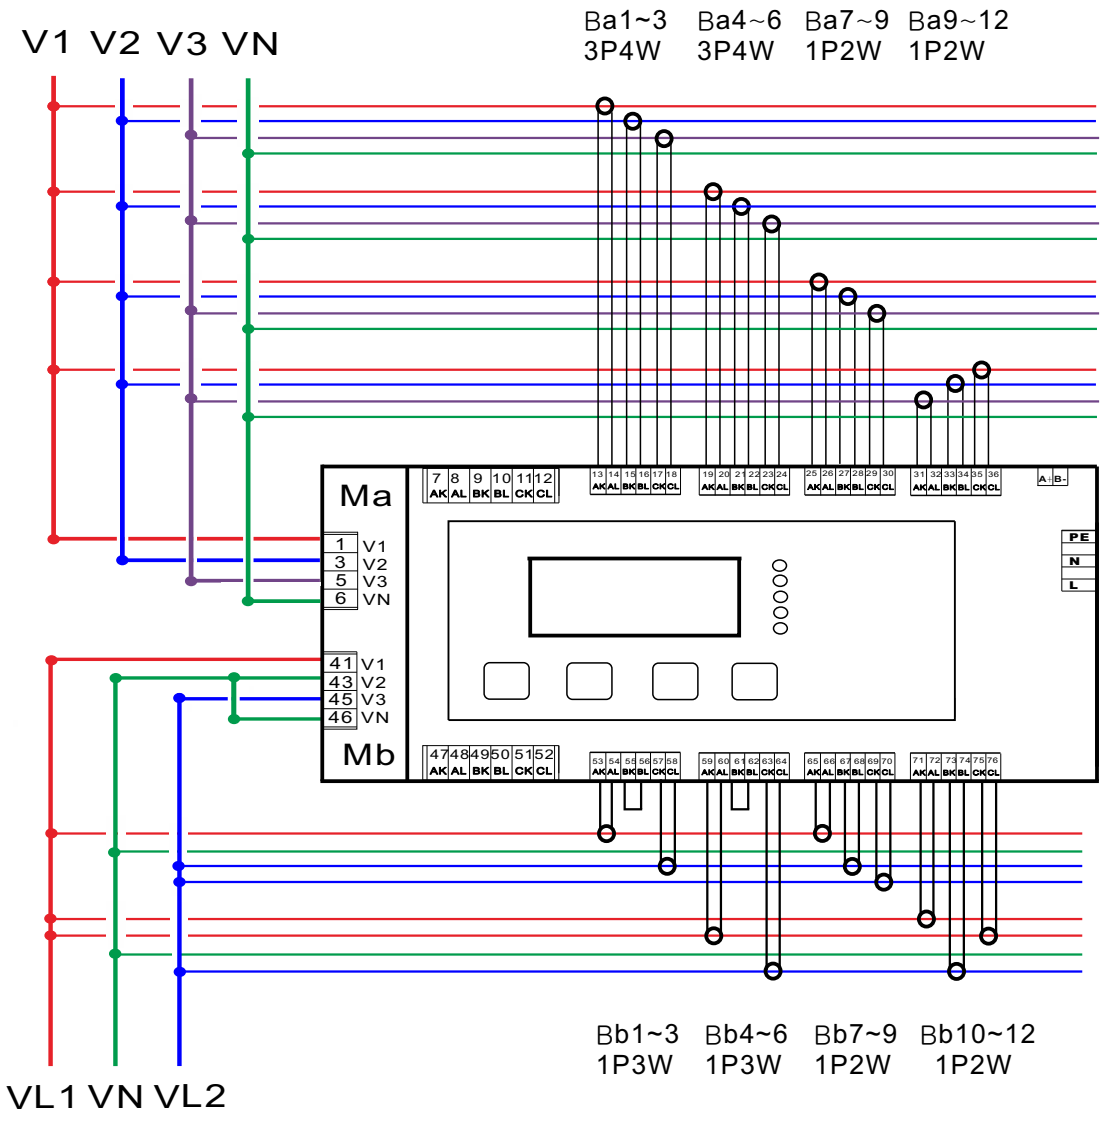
V1 V2 V3 VN

Ba1~3 3P4W  Ba4~6 3P4W  Ba7~9 1P2W  Ba9~12 1P2W

Ma

7 8 9 10 11 12
AK AL BK BL CK CL

13 14 15 16 17 18
AK AL BK BL CK CL

19 20 21 22 23 24
AK AL BK BL CK CL

25 26 27 28 29 30
AK AL BK BL CK CL

31 32 33 34 35 36
AK AL BK BL CK CL

A B-

PE
N
L

1 V1
3 V2
5 V3
6 VN

41 V1
43 V2
45 V3
46 VN

Mb

47 48 49 50 51 52
AK AL BK BL CK CL

53 54 55 56 57 58
AK AL BK BL CK CL

59 60 61 62 63 64
AK AL BK BL CK CL

65 66 67 68 69 70
AK AL BK BL CK CL

71 72 73 74 75 76
AK AL BK BL CK CL

Bb1~3 1P3W  Bb4~6 1P3W  Bb7~9 1P2W  Bb10~12 1P2W

VL1 VN VL2